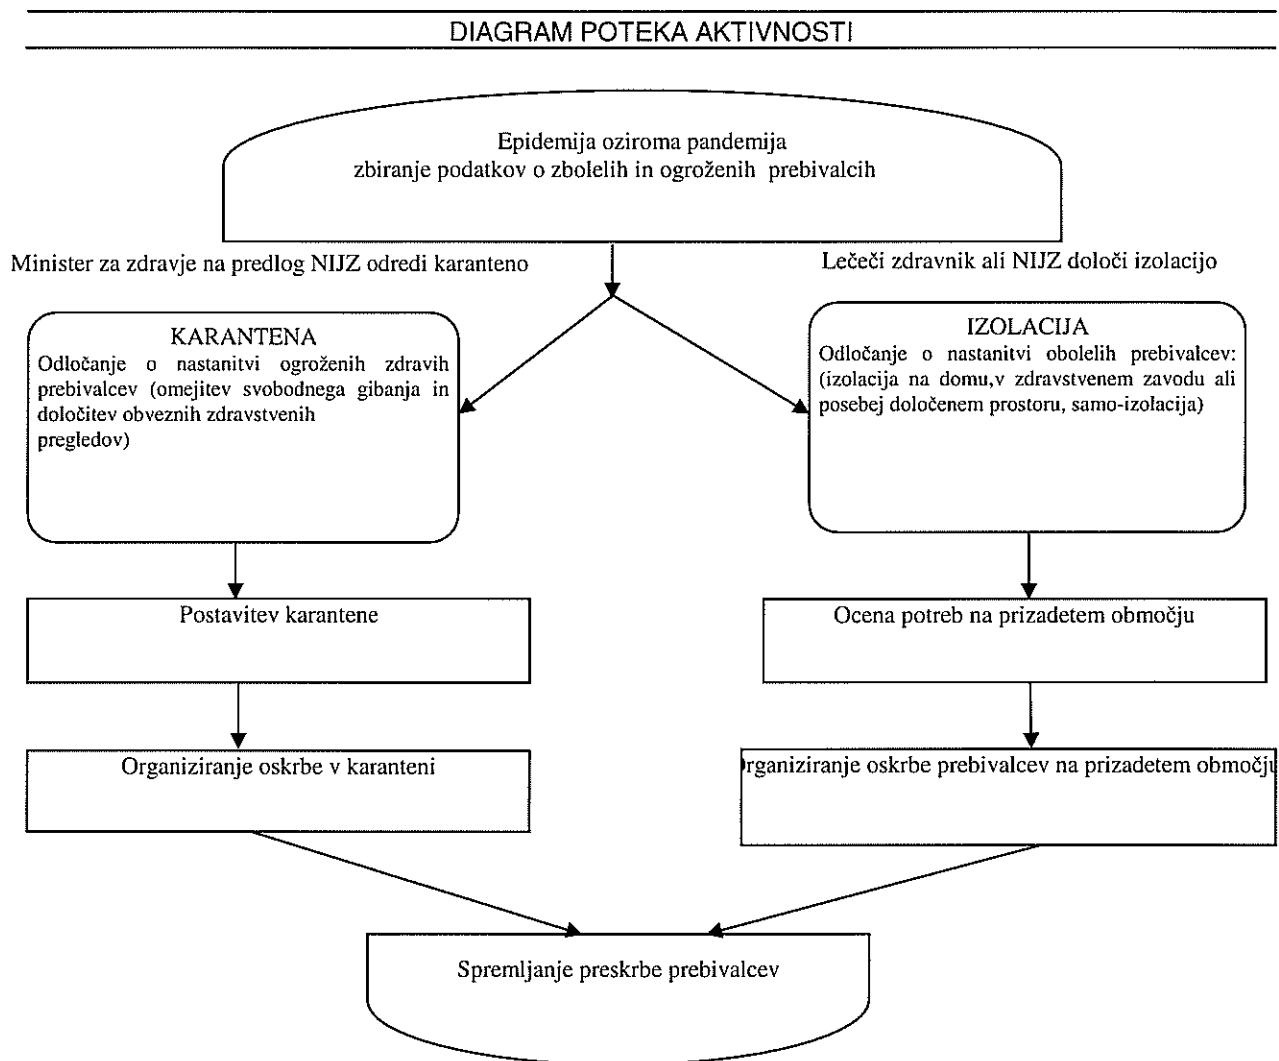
DIAGRAM POTEKA AKTIVNOSTI

Epidemija oziroma pandemija
zbiranje podatkov o zbolelih in ogroženih prebivalcih

Minister za zdravje na predlog NIJZ odredi karanteno

Lečeči zdravnik ali NIJZ določi izolacijo

KARANTENA
Odločanje o nastanitvi ogroženih zdravih prebivalcev (omejitev svobodnega gibanja in določitev obveznih zdravstvenih pregledov)

IZOLACIJA
Odločanje o nastanitvi obolelih prebivalcev: (izolacija na domu,v zdravstvenem zavodu ali posebej določenem prostoru, samo-izolacija)

Postavitev karantene

Ocena potreb na prizadetem območju

Organiziranje oskrbe v karanteni

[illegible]rganiziranje oskrbe prebivalcev na prizadetem območj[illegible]

Spremljanje preskrbe prebivalcev